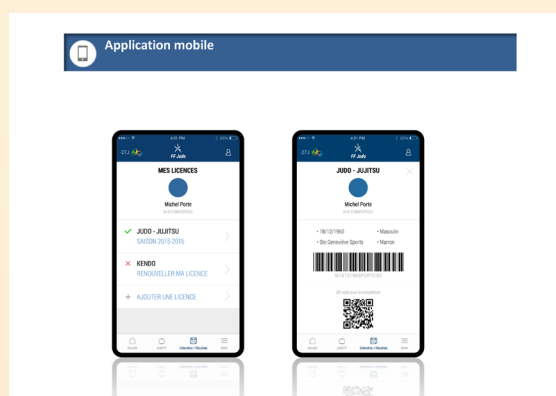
Application mobile

4:21 PM

FF Judo

MES LICENCES

Michel Porte

JUDO - JUJITSU
SAISON 2015-2016

KENDO
RENOUVELLER MA LICENCE

AJOUTER UNE LICENCE

4:21 PM

FF Judo

JUDO - JUJITSU

Michel Porte

• 18/12/1960
• Masculin
• Ste Genevieve Sports
• Marron